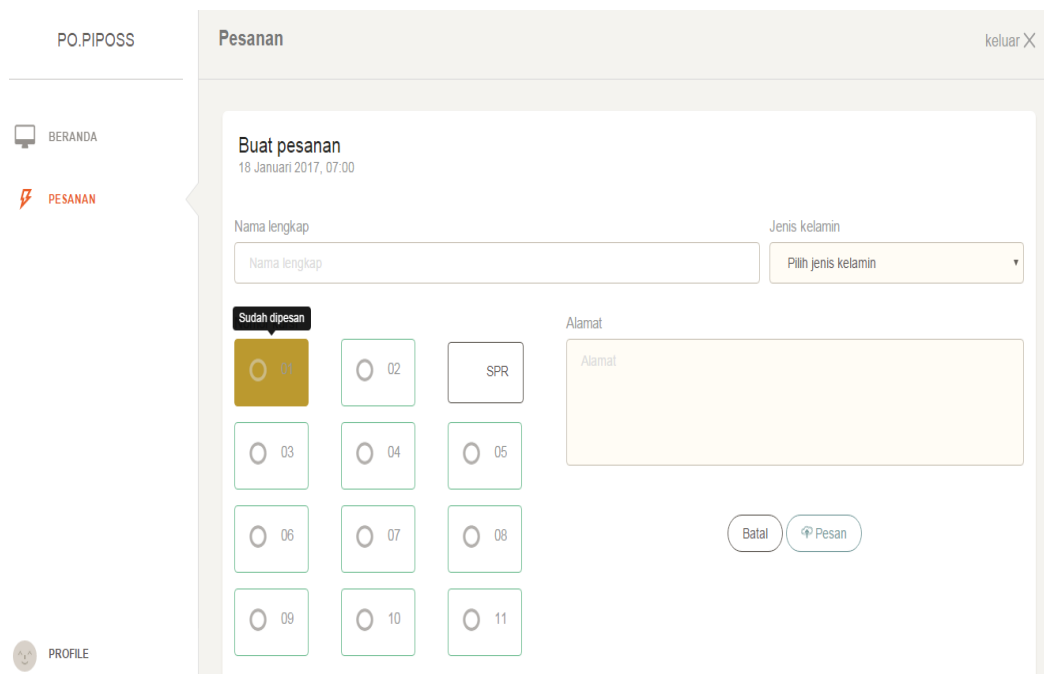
PO.PIPOSS

BERANDA

PESANAN

PROFILE

Pesanan

keluar X

Buat pesanan
18 Januari 2017, 07:00

Nama lengkap

Nama lengkap

Jenis kelamin

Pilih jenis kelamin

Sudah dipesan

01

02

SPR

03

04

05

06

07

08

09

10

11

Alamat

Alamat

Batal

Pesan